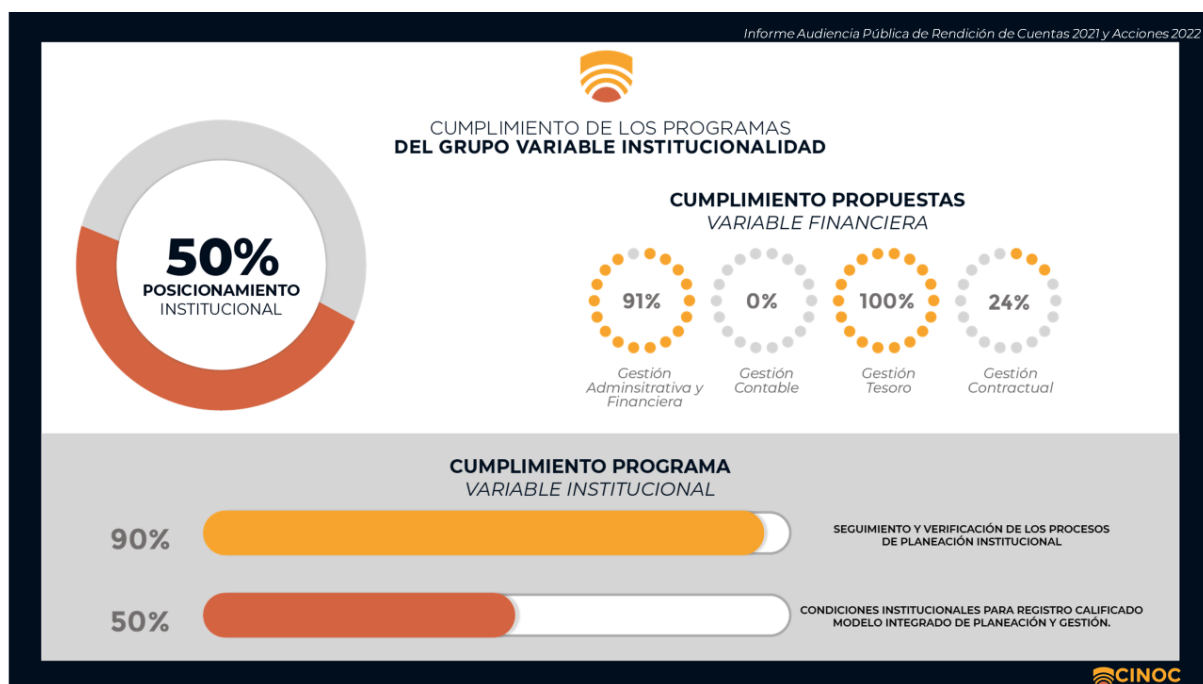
Informe Audiencia Pública de Rendición de Cuentas 2021 y Acciones 2022

CUMPLIMIENTO DE LOS PROGRAMAS
DEL GRUPO VARIABLE INSTITUCIONALIDAD

50%
POSICIONAMIENTO
INSTITUCIONAL

CUMPLIMIENTO PROPUESTAS
VARIABLE FINANCIERA

91%
Gestión Adminsitrativa y Financiera

0%
Gestión Contable

100%
Gestión Tesoro

24%
Gestión Contractual

CUMPLIMIENTO PROGRAMA
VARIABLE INSTITUCIONAL

90%
SEGUIMIENTO Y VERIFICACIÓN DE LOS PROCESOS DE PLANEACIÓN INSTITUCIONAL

50%
CONDICIONES INSTITUCIONALES PARA REGISTRO CALIFICADO MODELO INTEGRADO DE PLANEACIÓN Y GESTIÓN.

CINOC